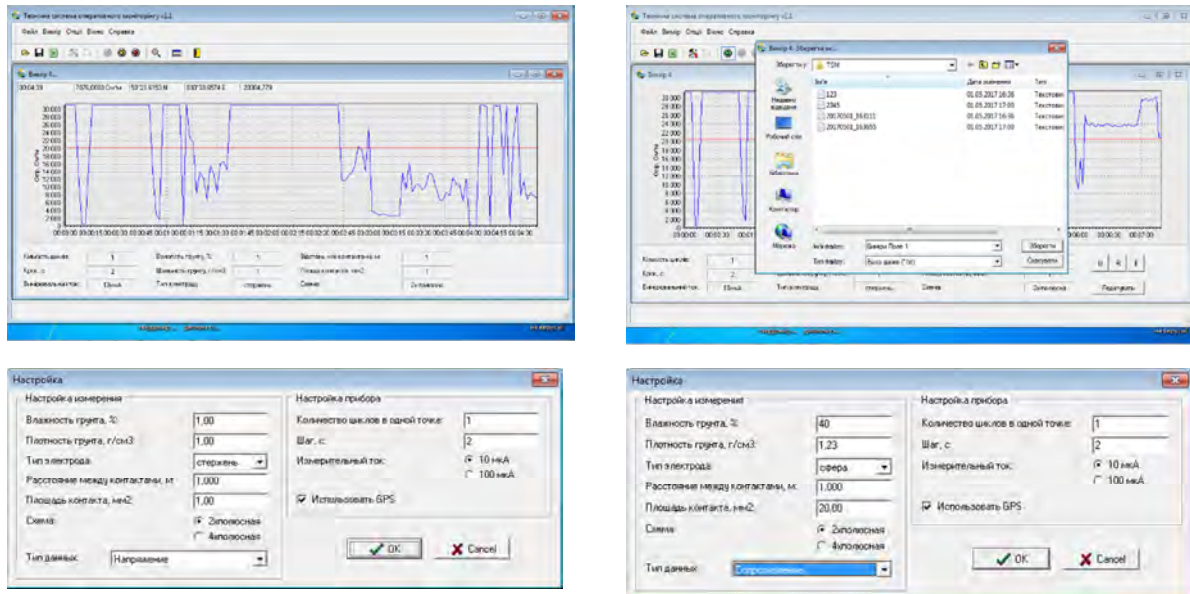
Технічна система оперативного моніторингу v1.1

Файл Вимір Опції Вікно Справка

Вимір 4...

30:04:39 | 7670,0000 Ом*м | 50°23.6150 N | 30°33.6574 E | 20004,779

Опір, Ом*м

30 000
28 000
26 000
24 000
22 000
20 000
18 000
16 000
14 000
12 000
10 000
8 000
6 000
4 000
2 000
0

Кількість циклів: 1
Крок, с: 2
Вимірювальний струм: 10мкА
Вологість ґрунту, %: 1
Щільність ґрунту, г/см3: 1
Тип електроду: стрижень
Відстань між контактами м: 1
Площа контакту, мм2: 1
Схема: 2х полюсна

Технічна система оперативного моніторингу v1.1

Файл Вимір Опції Вікно Справка

Вимір 4. Зберегти як...

Зберегти у: TSM

Ім'я | Дата змінення | Тип
123 | 01.05.2017 16:38 | Текстовий
2345 | 01.05.2017 17:00 | Текстовий
20170501_161011 | 01.05.2017 16:16 | Текстовий
20170501_163655 | 01.05.2017 17:00 | Текстовий

Недавні місця
Робочий стіл
Бібліотеки
Комп'ютер
Мережа

Ім'я файлу: Виміри Поле 1
Тип файлу: Файл даних (*.txt)

Зберегти
Скасувати

Редагувати

Настройка

Настройка измерения
Влажность грунта, %: 1,00
Плотность грунта, г/см3: 1,00
Тип электрода: стержень
Расстояние между контактами, м: 1,000
Площадь контакта, мм2: 1,00
Схема: 2хполюсная / 4хполюсная
Тип данных: Напряжение

Настройка прибора
Количество шиклов в одной точке: 1
Шаг, с: 2
Измерительный ток: 10 мкА / 100 мкА
Использовать GPS

OK
Cancel

Настройка

Настройка измерения
Влажность грунта, %: 40
Плотность грунта, г/см3: 1,23
Тип электрода: сфера
Расстояние между контактами, м: 1,000
Площадь контакта, мм2: 20,00
Схема: 2хполюсная / 4хполюсная
Тип данных: Сопротивление

Настройка прибора
Количество шиклов в одной точке: 1
Шаг, с: 2
Измерительный ток: 10 мкА / 100 мкА
Использовать GPS

OK
Cancel